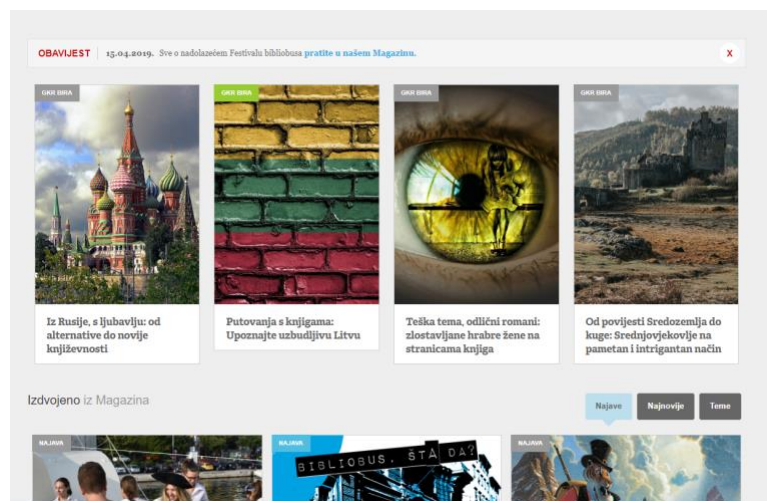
OBAVIJEST 15.04.2019. Sve o nadolazećem Festivalu bibliobusa pratite u našem Magazinu.

X

GKR BIRA

Iz Rusije, s ljubavlju: od alternative do novije književnosti

GKR BIRA

Putovanja s knjigama: Upoznajte uzbudljivu Litvu

GKR BIRA

Teška tema, odlični romani: zlostavljane hrabre žene na stranicama knjiga

GKR BIRA

Od povijesti Sredozemlja do kuge: Srednjovjekovlje na pametan i intrigantan način

Izdvojeno iz Magazina

Najave

Najnovije

Teme

NAJAVA

NAJAVA

BIBLIOBUS, ŠTA DA?

NAJAVA